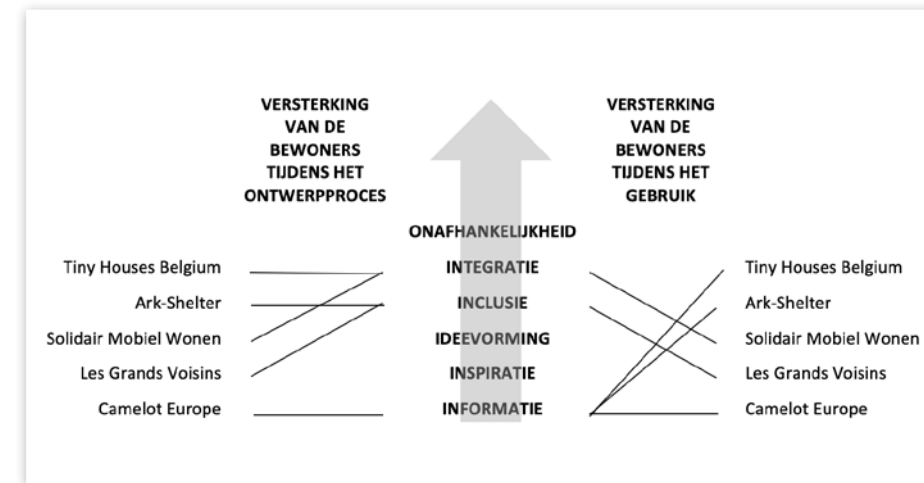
VERSTERKING VAN DE BEWONERS TIJDENS HET ONTWERPPROCES

VERSTERKING VAN DE BEWONERS TIJDENS HET GEBRUIK

ONAFHANKELIJKHEID
INTEGRATIE
INCLUSIE
IDEEVORMING
INSPIRATIE
INFORMATIE

Tiny Houses Belgium
Ark-Shelter
Solidair Mobiel Wonen
Les Grands Voisins
Camelot Europe

Tiny Houses Belgium
Ark-Shelter
Solidair Mobiel Wonen
Les Grands Voisins
Camelot Europe